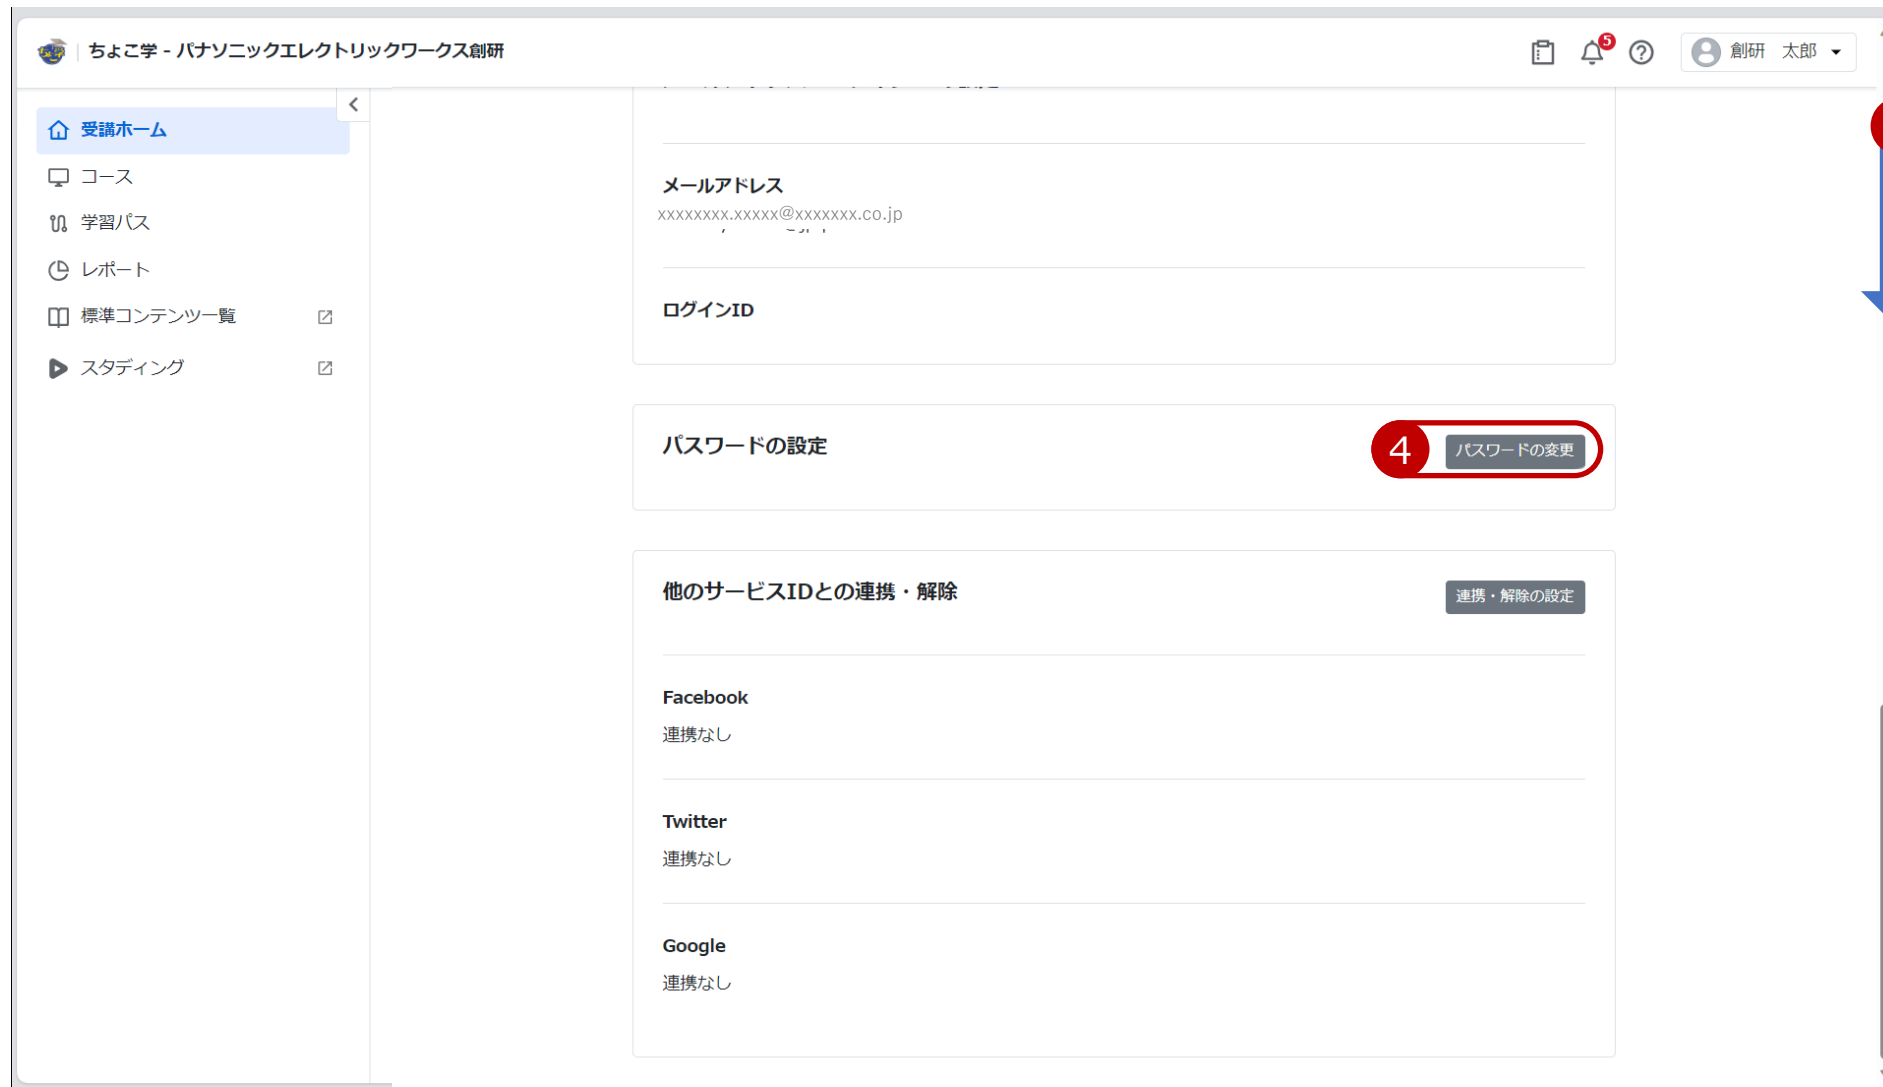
ちょこ学 - パナソニックエレクトリックワークス創研

5

創研　太郎

受講ホーム

コース

学習パス

レポート

標準コンテンツ一覧

スタディング

メールアドレス
xxxxxxxx.xxxxx@xxxxxxx.co.jp

ログインID

パスワードの設定

4

パスワードの変更

他のサービスIDとの連携・解除

連携・解除の設定

Facebook
連携なし

Twitter
連携なし

Google
連携なし